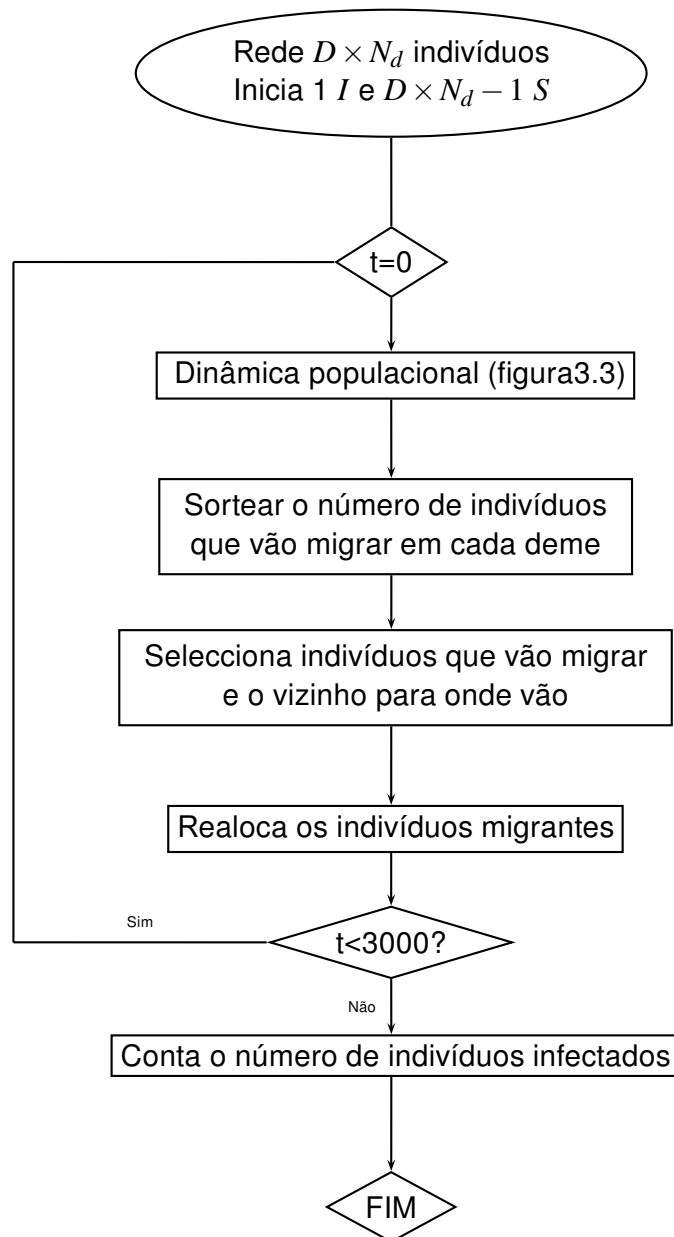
Rede $D \times N_d$ indivíduos
Inicia 1 $I$ e $D \times N_d - 1$ $S$

t=0

Dinâmica populacional (figura3.3)

Sortear o número de indivíduos que vão migrar em cada deme

Selecciona indivíduos que vão migrar e o vizinho para onde vão

Realoca os indivíduos migrantes

Sim

t<3000?

Não

Conta o número de indivíduos infectados

FIM